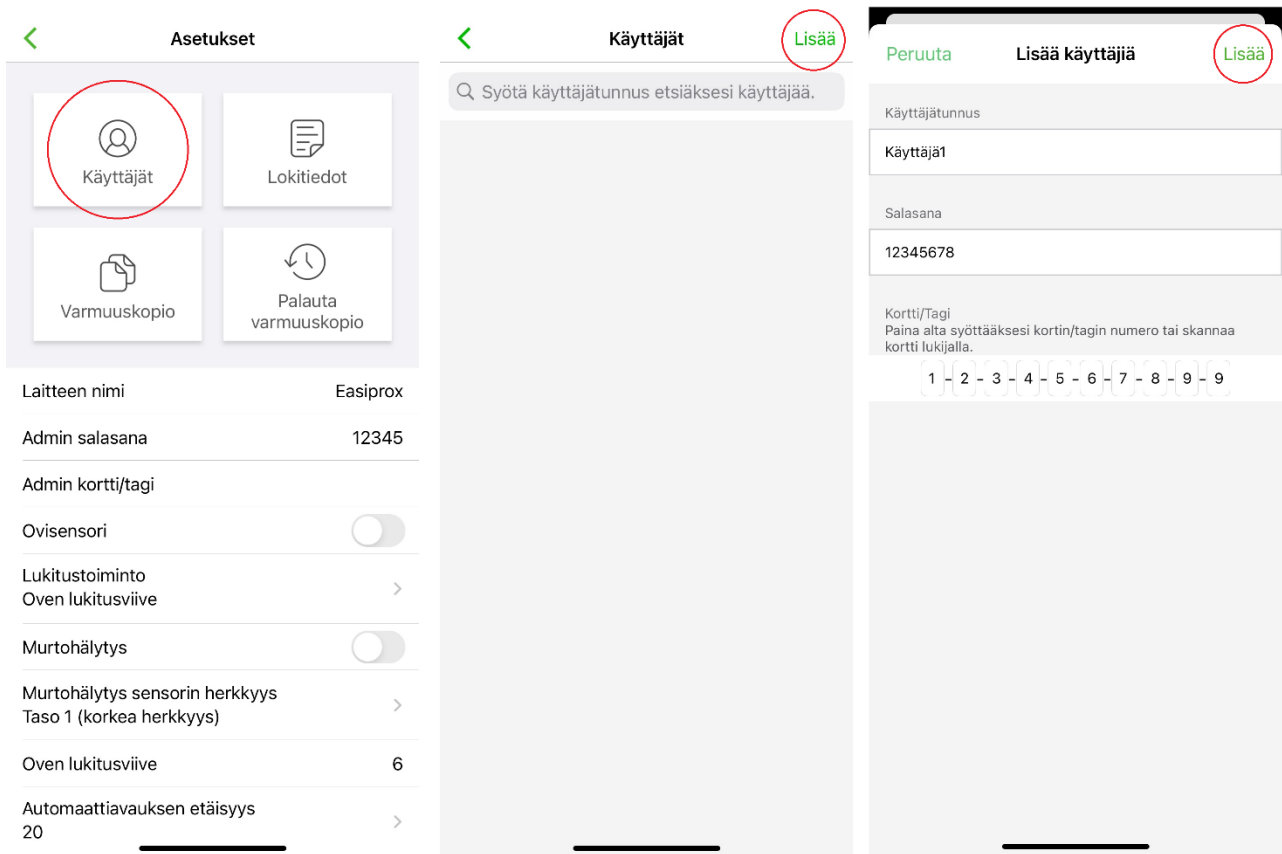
Asetukset

Käyttäjät

Lokitiedot

Varmuuskopio

Palauta varmuuskopio

Laitteen nimi Easiprox

Admin salasana 12345

Admin kortti/tagi

Ovisensori

Lukitustoiminto
Oven lukitusviive

Murtohälytys

Murtohälytys sensorin herkkyys
Taso 1 (korkea herkkyys)

Oven lukitusviive 6

Automaattiavauksen etäisyys
20

Käyttäjät

Lisää

Syötä käyttäjätunnus etsiäksesi käyttäjää.

Peruuta

Lisää käyttäjiä

Lisää

Käyttäjätunnus

Käyttäjä1

Salasana

12345678

Kortti/Tagi
Paina alta syöttääksesi kortin/tagin numero tai skannaa kortti lukijalla.

1 - 2 - 3 - 4 - 5 - 6 - 7 - 8 - 9 - 9